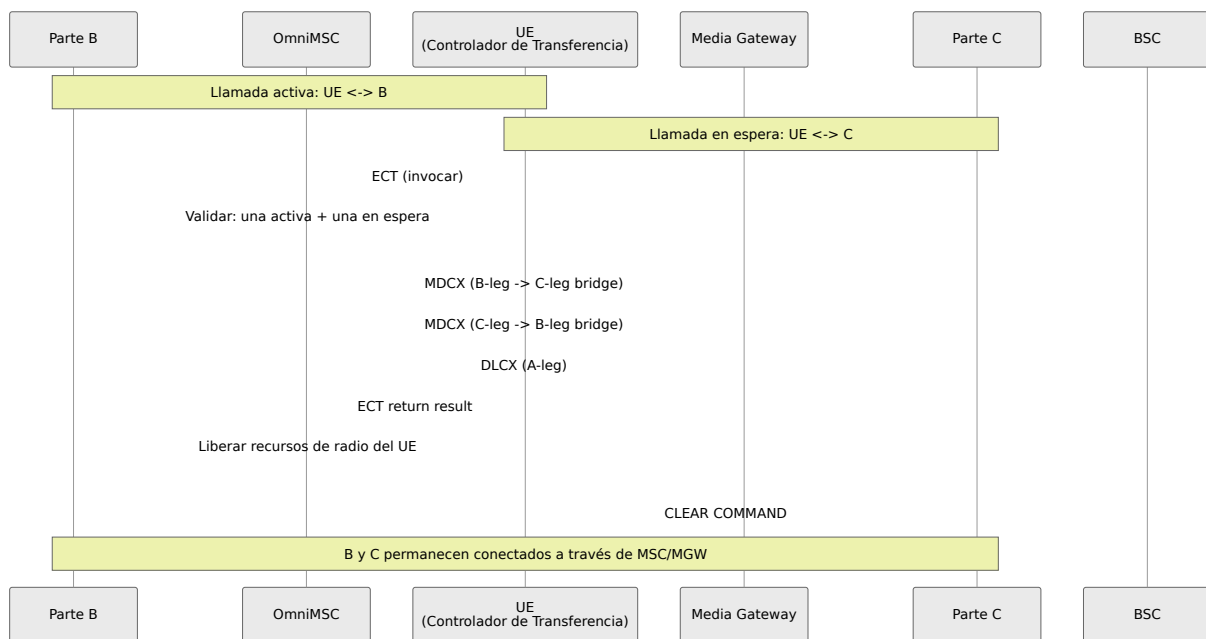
Parte B

OmniMSC

UE
(Controlador de Transferencia)

Media Gateway

Parte C

BSC

Llamada activa: UE <-> B

Llamada en espera: UE <-> C

ECT (invocar)

Validar: una activa + una en espera

MDCX (B-leg -> C-leg bridge)

MDCX (C-leg -> B-leg bridge)

DLCX (A-leg)

ECT return result

Liberar recursos de radio del UE

CLEAR COMMAND

B y C permanecen conectados a través de MSC/MGW

Parte B

OmniMSC

UE
(Controlador de Transferencia)

Media Gateway

Parte C

BSC